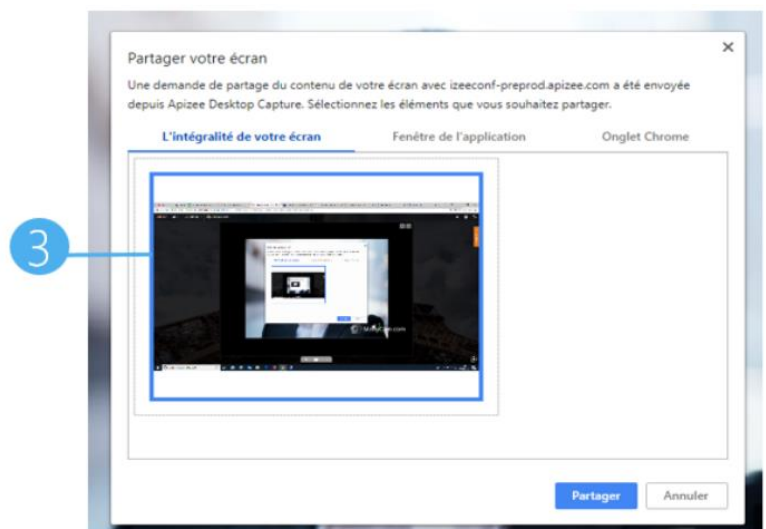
Partager votre écran

×

Une demande de partage du contenu de votre écran avec izeeconf-preprod.apizee.com a été envoyée depuis Apizee Desktop Capture. Sélectionnez les éléments que vous souhaitez partager.

L'intégralité de votre écran

Fenêtre de l'application

Onglet Chrome

3

Partager

Annuler